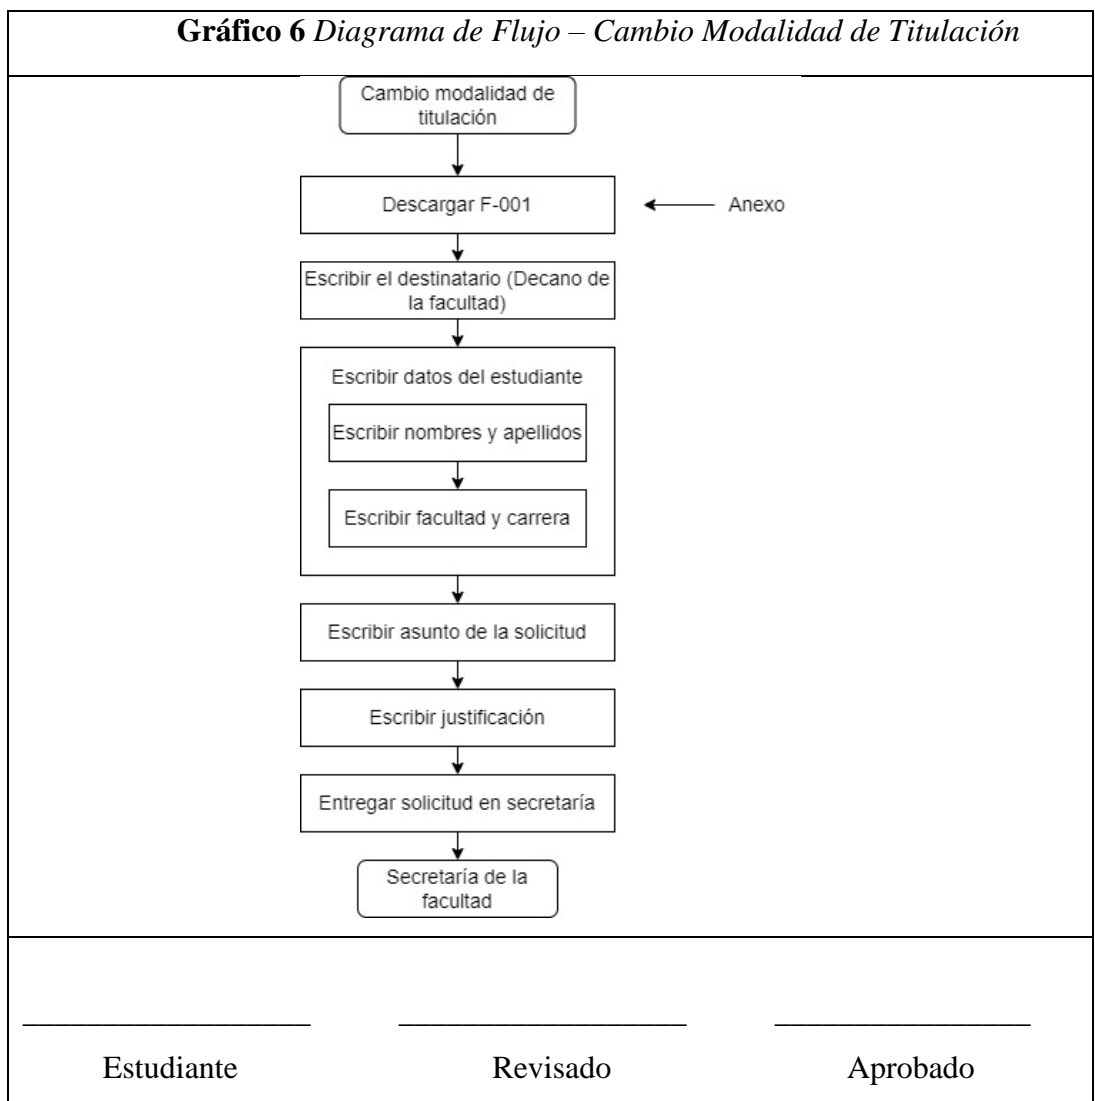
**Gráfico 6** *Diagrama de Flujo – Cambio Modalidad de Titulación*

Cambio modalidad de titulación

Descargar F-001

Anexo

Escribir el destinatario (Decano de la facultad)

Escribir datos del estudiante

Escribir nombres y apellidos

Escribir facultad y carrera

Escribir asunto de la solicitud

Escribir justificación

Entregar solicitud en secretaría

Secretaría de la facultad

____________________ ____________________ ________________

Estudiante Revisado Aprobado